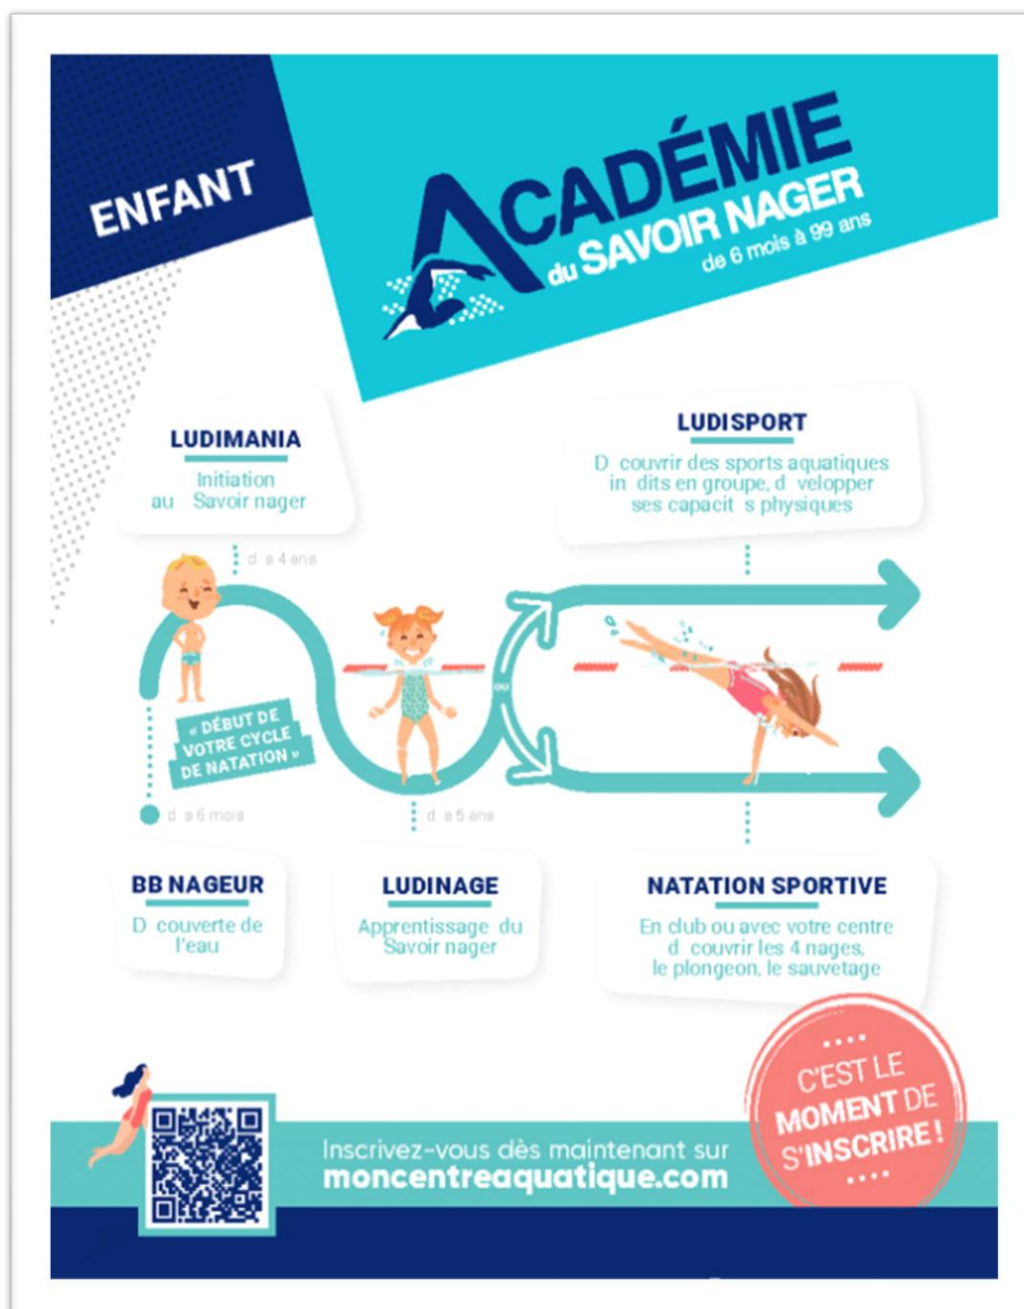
ENFANT

ACADÉMIE du SAVOIR NAGER
de 6 mois à 99 ans

LUDIMANIA
Initiation au Savoir nager

LUDISPORT
D couvrir des sports aquatiques in dits en groupe, d velopper ses capacit s physiques

d s 4 ans

« DÉBUT DE VOTRE CYCLE DE NATATION »

ou

d s 6 mois

d s 5 ans

BB NAGEUR
D couverte de l'eau

LUDINAGE
Apprentissage du Savoir nager

NATATION SPORTIVE
En club ou avec votre centre d couvrir les 4 nages, le plongeon, le sauvetage

C'EST LE MOMENT DE S'INSCRIRE !

Inscrivez-vous dès maintenant sur
moncentreaquatique.com